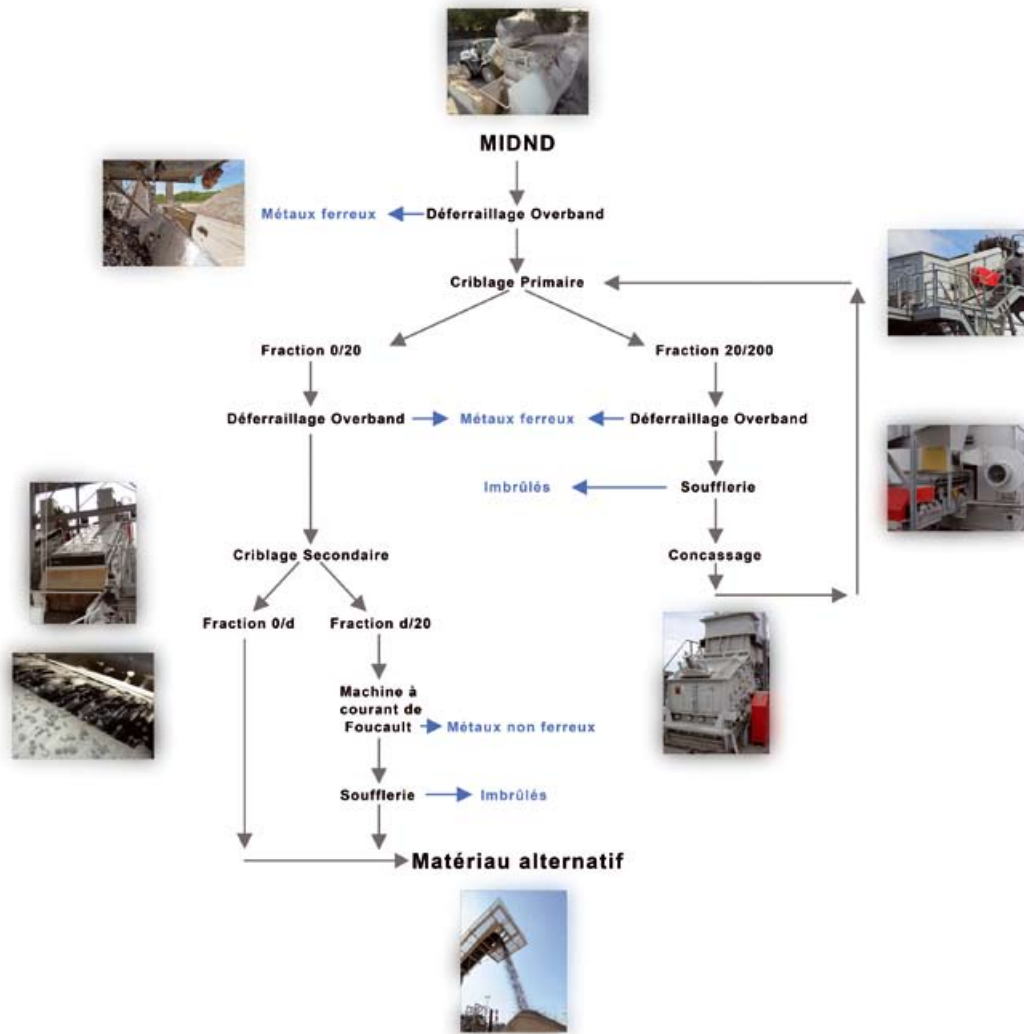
MIDND

Métaux ferreux

Déferraillage Overband

Criblage Primaire

Fraction 0/20

Fraction 20/200

Déferraillage Overband

Métaux ferreux

Déferraillage Overband

Imbrûlés

Soufflerie

Criblage Secondaire

Concassage

Fraction 0/d

Fraction d/20

Machine à courant de Foucault

Métaux non ferreux

Soufflerie

Imbrûlés

Matériau alternatif